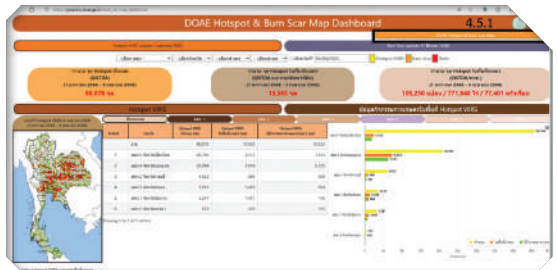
DOAE Hotspot & Burn Scar Map Dashboard

4.5.1

Hotspot VIIRS

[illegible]

55,578 จุด

13,595 จุด

105,250 แปลง / 771,860 ไร่ / 77,401 ครัวเรือน

Hotspot VIIRS

ข้อมูลจำนวนจุดความร้อนสะสมรายจังหวัด Hotspot VIIRS

| ลำดับ | จังหวัด | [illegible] | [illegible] | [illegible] |
|---|---|---|---|---|
| | รวม | 55,578 | 13,595 | 13,022 |
| 1 | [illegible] | 40,774 | 3,111 | 7,511 |
| 2 | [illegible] | 23,504 | 3,456 | 2,245 |
| 3 | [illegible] | 5,863 | 385 | 388 |
| 4 | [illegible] | 7,311 | 1,449 | 700 |
| 5 | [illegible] | 3,277 | 1,187 | 715 |
| 6 | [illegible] | 823 | 205 | 160 |